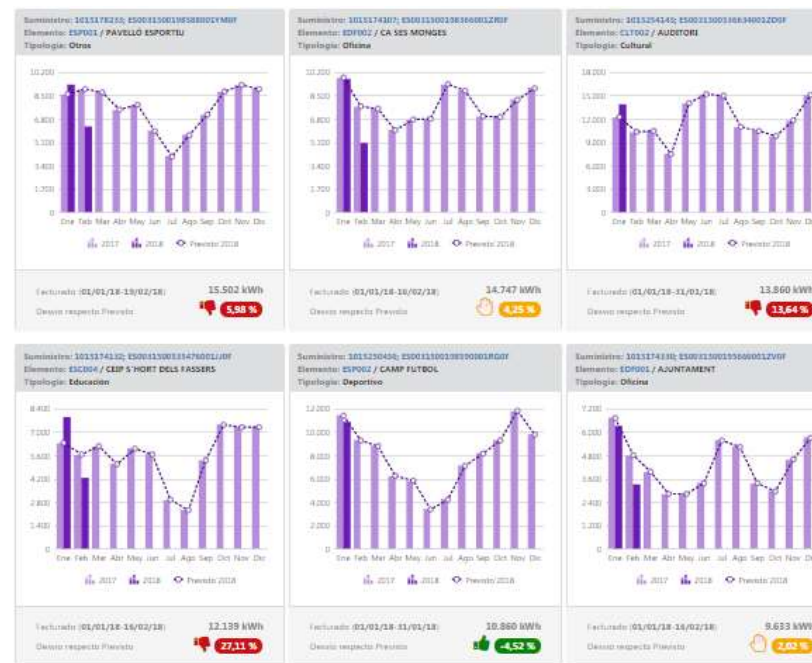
Suministro: 1015178233; ES0031500198588001YM0F
Elemento: ESP001 / PAVELLÓ ESPORTIU
Tipologia: Otros

10.200
8.500
6.800
5.100
3.400
1.700
0

Ene Feb Mar Abr May Jun Jul Ago Sep Oct Nov Dic

2017 2018 Previsto 2018

Facturado (01/01/18-19/02/18) 15.502 kWh
Desvío respecto Previsto 5,98 %

Suministro: 1015174307; ES0031500198366001ZR0F
Elemento: EDF002 / CA SES MONGES
Tipologia: Oficina

10.200
8.500
6.800
5.100
3.400
1.700
0

Ene Feb Mar Abr May Jun Jul Ago Sep Oct Nov Dic

2017 2018 Previsto 2018

Facturado (01/01/18-16/02/18) 14.747 kWh
Desvío respecto Previsto 4,25 %

Suministro: 1015254143; ES0031500198834001ZD0F
Elemento: CLT002 / AUDITORI
Tipologia: Cultural

18.000
15.000
12.000
9.000
6.000
3.000
0

Ene Feb Mar Abr May Jun Jul Ago Sep Oct Nov Dic

2017 2018 Previsto 2018

Facturado (01/01/18-31/01/18) 13.860 kWh
Desvío respecto Previsto 13,64 %

Suministro: 1015174132; ES0031500153476001JJ0F
Elemento: ESC004 / CEIP S'HORT DELS FASSERS
Tipologia: Educación

8.400
7.000
5.600
4.200
2.800
1.400
0

Ene Feb Mar Abr May Jun Jul Ago Sep Oct Nov Dic

2017 2018 Previsto 2018

Facturado (01/01/18-16/02/18) 12.139 kWh
Desvío respecto Previsto 27,11 %

Suministro: 1015250434; ES0031500198590001RG0F
Elemento: ESP002 / CAMP FUTBOL
Tipologia: Deportivo

12.000
10.000
8.000
6.000
4.000
2.000
0

Ene Feb Mar Abr May Jun Jul Ago Sep Oct Nov Dic

2017 2018 Previsto 2018

Facturado (01/01/18-31/01/18) 10.860 kWh
Desvío respecto Previsto -4,52 %

Suministro: 1015174330; ES0031500155660012V0F
Elemento: EDF001 / AJUNTAMENT
Tipologia: Oficina

7.200
6.000
4.800
3.600
2.400
1.200
0

Ene Feb Mar Abr May Jun Jul Ago Sep Oct Nov Dic

2017 2018 Previsto 2018

Facturado (01/01/18-16/02/18) 9.633 kWh
Desvío respecto Previsto 2,02 %